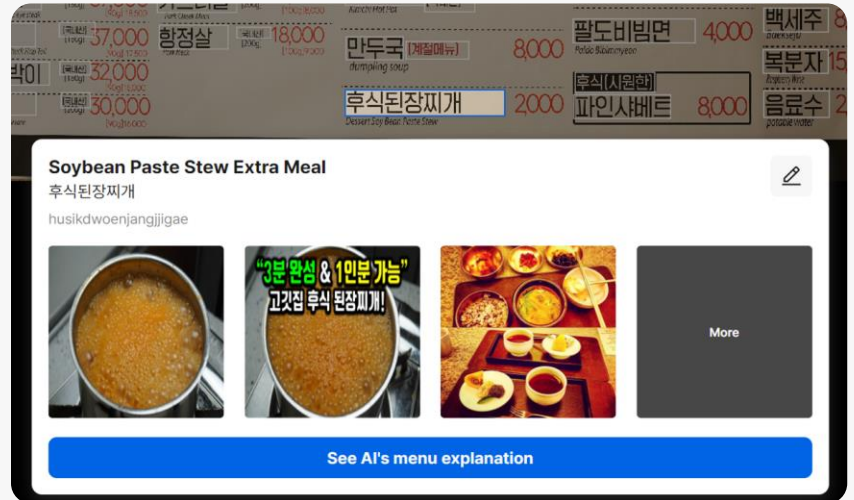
37,000
항정살
18,000
막이
32,000
30,000
만두국 [계절메뉴]
dumpling soup
8,000
후식된장찌개
Dessert Soy Bean Paste Stew
2,000
팔도비빔면
Paldo Bibimmyeon
4,000
후식 [시원한]
파인샤베트
8,000
백세주
복분자
음료수
potable water

Soybean Paste Stew Extra Meal
후식된장찌개
husikdwoenjangjjigae

"3분 완성 & 1인분 가능"
고깃집 후식 된장찌개!

More

See AI's menu explanation